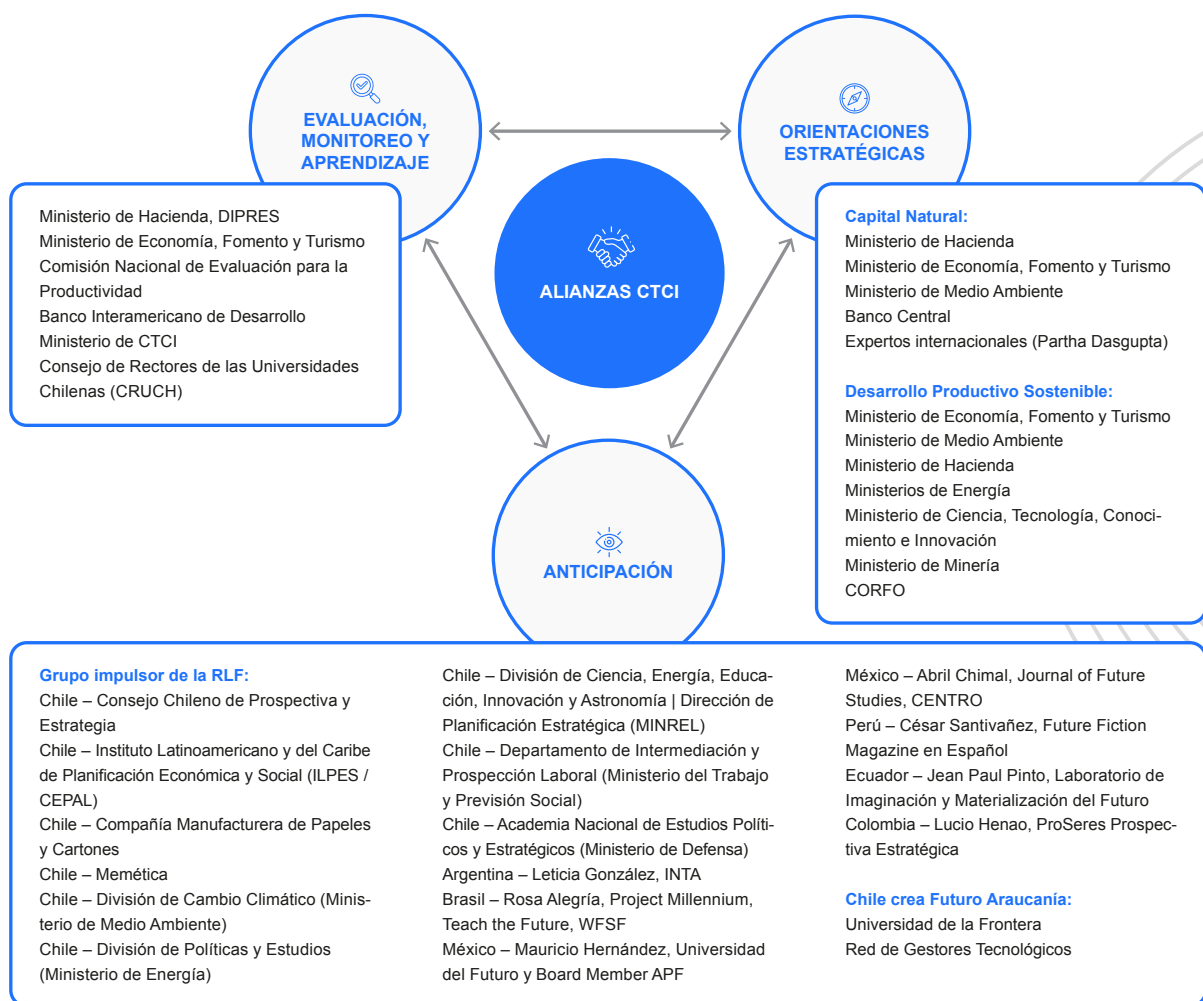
EVALUACIÓN, MONITOREO Y APRENDIZAJE

ORIENTACIONES ESTRATÉGICAS

Ministerio de Hacienda, DIPRES
Ministerio de Economía, Fomento y Turismo
Comisión Nacional de Evaluación para la Productividad
Banco Interamericano de Desarrollo
Ministerio de CTCI
Consejo de Rectores de las Universidades Chilenas (CRUCH)

ALIANZAS CTCI

Capital Natural:
Ministerio de Hacienda
Ministerio de Economía, Fomento y Turismo
Ministerio de Medio Ambiente
Banco Central
Expertos internacionales (Partha Dasgupta)

Desarrollo Productivo Sostenible:
Ministerio de Economía, Fomento y Turismo
Ministerio de Medio Ambiente
Ministerio de Hacienda
Ministerios de Energía
Ministerio de Ciencia, Tecnología, Conocimiento e Innovación
Ministerio de Minería
CORFO

ANTICIPACIÓN

Grupo impulsor de la RLF:
Chile – Consejo Chileno de Prospectiva y Estrategia
Chile – Instituto Latinoamericano y del Caribe de Planificación Económica y Social (ILPES / CEPAL)
Chile – Compañía Manufacturera de Papeles y Cartones
Chile – Memética
Chile – División de Cambio Climático (Ministerio de Medio Ambiente)
Chile – División de Políticas y Estudios (Ministerio de Energía)

Chile – División de Ciencia, Energía, Educación, Innovación y Astronomía | Dirección de Planificación Estratégica (MINREL)
Chile – Departamento de Intermediación y Prospección Laboral (Ministerio del Trabajo y Previsión Social)
Chile – Academia Nacional de Estudios Políticos y Estratégicos (Ministerio de Defensa)
Argentina – Leticia González, INTA
Brasil – Rosa Alegría, Project Millennium, Teach the Future, WFSF
México – Mauricio Hernández, Universidad del Futuro y Board Member APF

México – Abril Chimal, Journal of Future Studies, CENTRO
Perú – César Santivañez, Future Fiction Magazine en Español
Ecuador – Jean Paul Pinto, Laboratorio de Imaginación y Materialización del Futuro
Colombia – Lucio Henao, ProSeres Prospectiva Estratégica

Chile crea Futuro Araucanía:
Universidad de la Frontera
Red de Gestores Tecnológicos